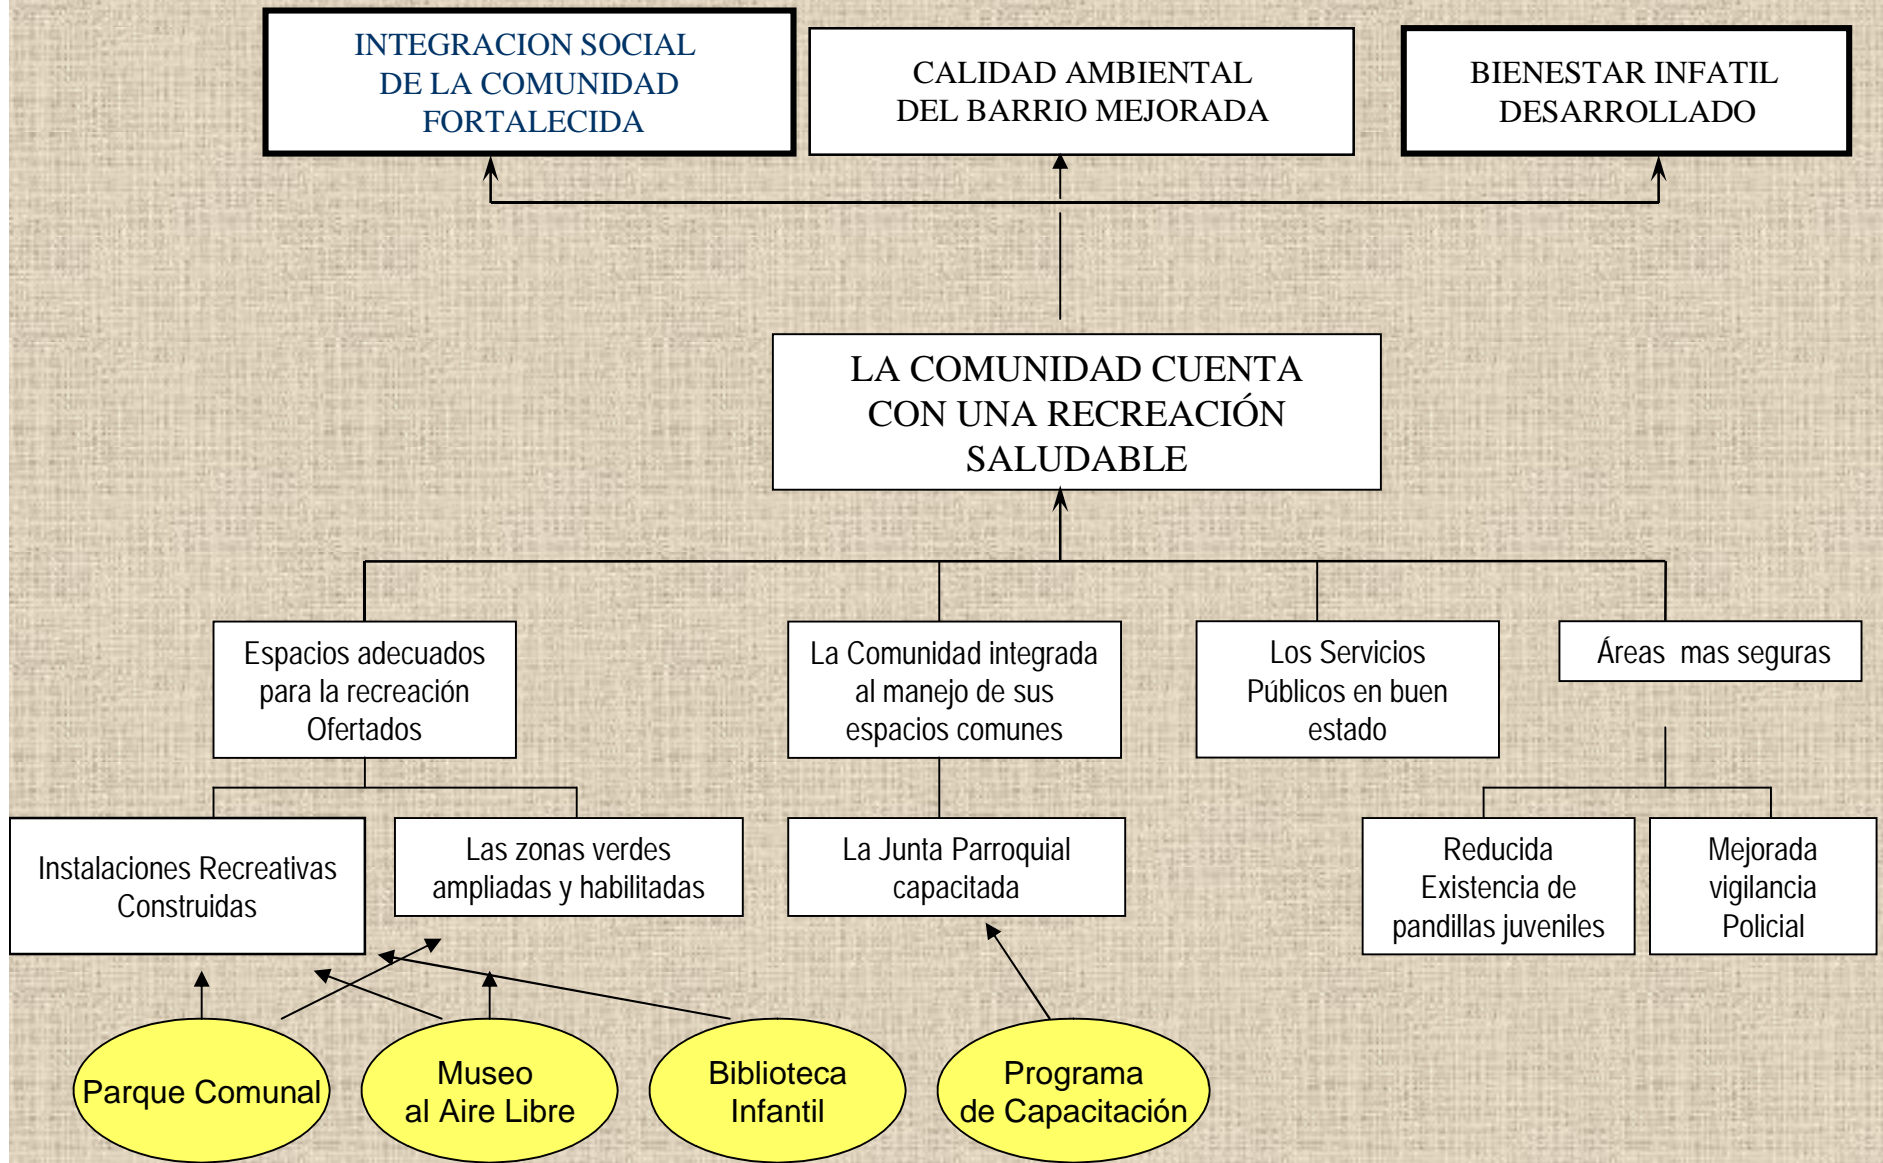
INTEGRACION SOCIAL DE LA COMUNIDAD FORTALECIDA

CALIDAD AMBIENTAL DEL BARRIO MEJORADA

BIENESTAR INFATIL DESARROLLADO

LA COMUNIDAD CUENTA CON UNA RECREACIÓN SALUDABLE

Espacios adecuados para la recreación Ofertados

La Comunidad integrada al manejo de sus espacios comunes

Los Servicios Públicos en buen estado

Áreas mas seguras

Instalaciones Recreativas Construidas

Las zonas verdes ampliadas y habilitadas

La Junta Parroquial capacitada

Reducida Existencia de pandillas juveniles

Mejorada vigilancia Policial

Parque Comunal

Museo al Aire Libre

Biblioteca Infantil

Programa de Capacitación